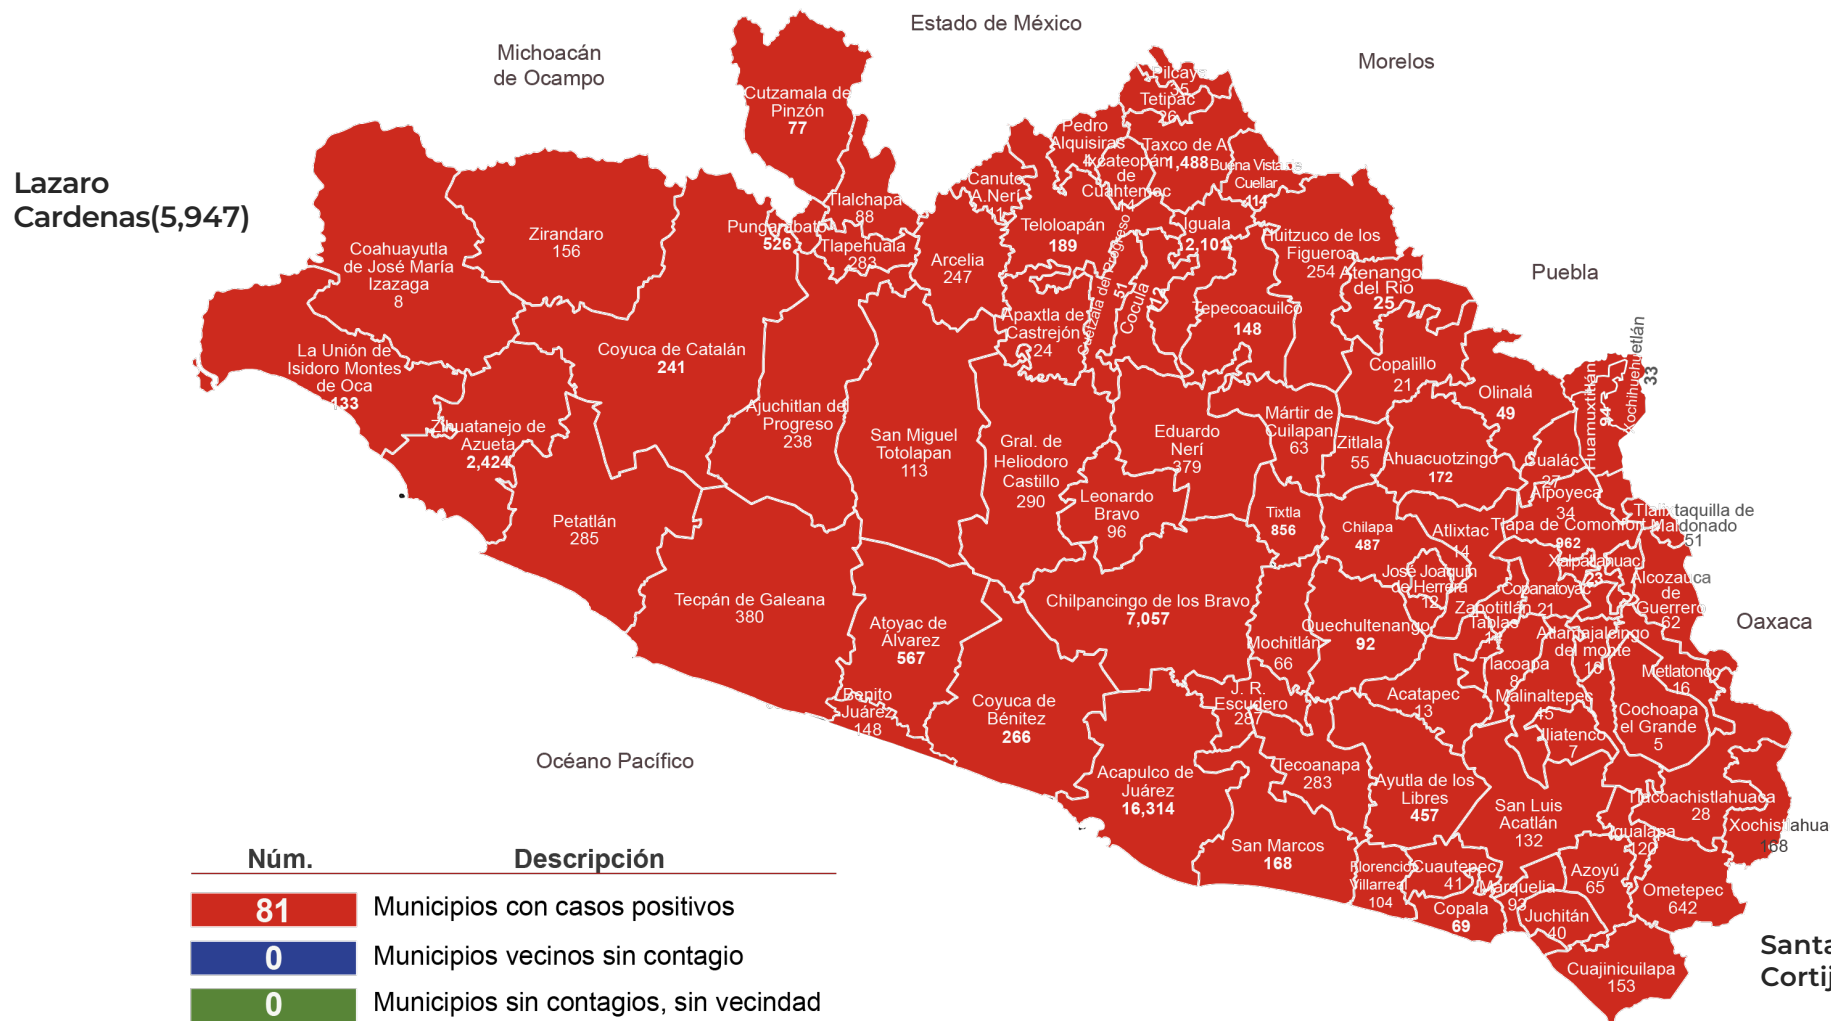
Estado de México

Michoacán de Ocampo

Morelos

Puebla

Oaxaca

Lazaro Cardenas(5,947)

Santa Cortij

Océano Pacífico

Cutzamala de Pinzón 77

Pilcaya 35

Tetipac 26

Pedro Ascencio Alquisiras

Taxco de Alarcón

Ixcateopan de Cuauhtémoc 14

1,488

Buena Vista de Cuellar 414

Canuto A. Neri 11

Teloloapán 189

Iguala 2,102

Huitzuco de los Figueroa 254

Atenango del Río 25

Tlalchapa 88

Pungarabato 526

Tlapehuala 283

Arcelia 247

Zirandaro 156

Coahuayutla de José María Izazaga 8

Coyuca de Catalán 241

La Unión de Isidoro Montes de Oca 133

Zihuatanejo de Azueta 2,424

Ajuchitlan del Progreso 238

San Miguel Totolapan 113

Apaxtla de Castrejón 24

Cocula 12

Tepecoacuilco 148

Copalillo 21

Olinalá 49

Xochihuehuetlán 33

Huamuxtitlán 94

Gral. de Heliodoro Castillo 290

Eduardo Neri 379

Mártir de Cuilapan 63

Zitlala 55

Ahuacuotzingo 172

Cualác 27

Alpoyeca 34

Tlalixtaquilla de Maldonado 51

Petatlán 285

Leonardo Bravo 96

Tixtla 856

Chilapa 487

Atlixtac 14

Tlapa de Comonfort 962

Xalpatlahuac 23

Alcozauca de Guerrero 62

José Joaquín de Herrera 12

Copanatoyac 21

Zapotitlán Tablas 14

Atlamajalcingo del monte 10

Tecpán de Galeana 380

Atoyac de Álvarez 567

Chilpancingo de los Bravo 7,057

Quechultenango 92

Mochitlán 66

Tlacoapa 8

Malinaltepec 45

Metlatonoc 16

Benito Juárez 148

Coyuca de Bénitez 266

J. R. Escudero 28

Acatepec 13

Iliatenco 7

Cochoapa el Grande 5

Acapulco de Juárez 16,314

Tecoanapa 283

Ayutla de los Libres 457

San Luis Acatlán 132

Tlacoachistlahuaca 28

Xochistlahuaca 168

San Marcos 168

Florencio Villarreal 104

Cuautepec 41

Marquelia 93

Copala 69

Azoyú 65

Igualapa 120

Ometepec 642

Juchitán 40

Cuajinicuilapa 153

Núm. | Descripción
81 Municipios con casos positivos
0 Municipios vecinos sin contagio
0 Municipios sin contagios, sin vecindad